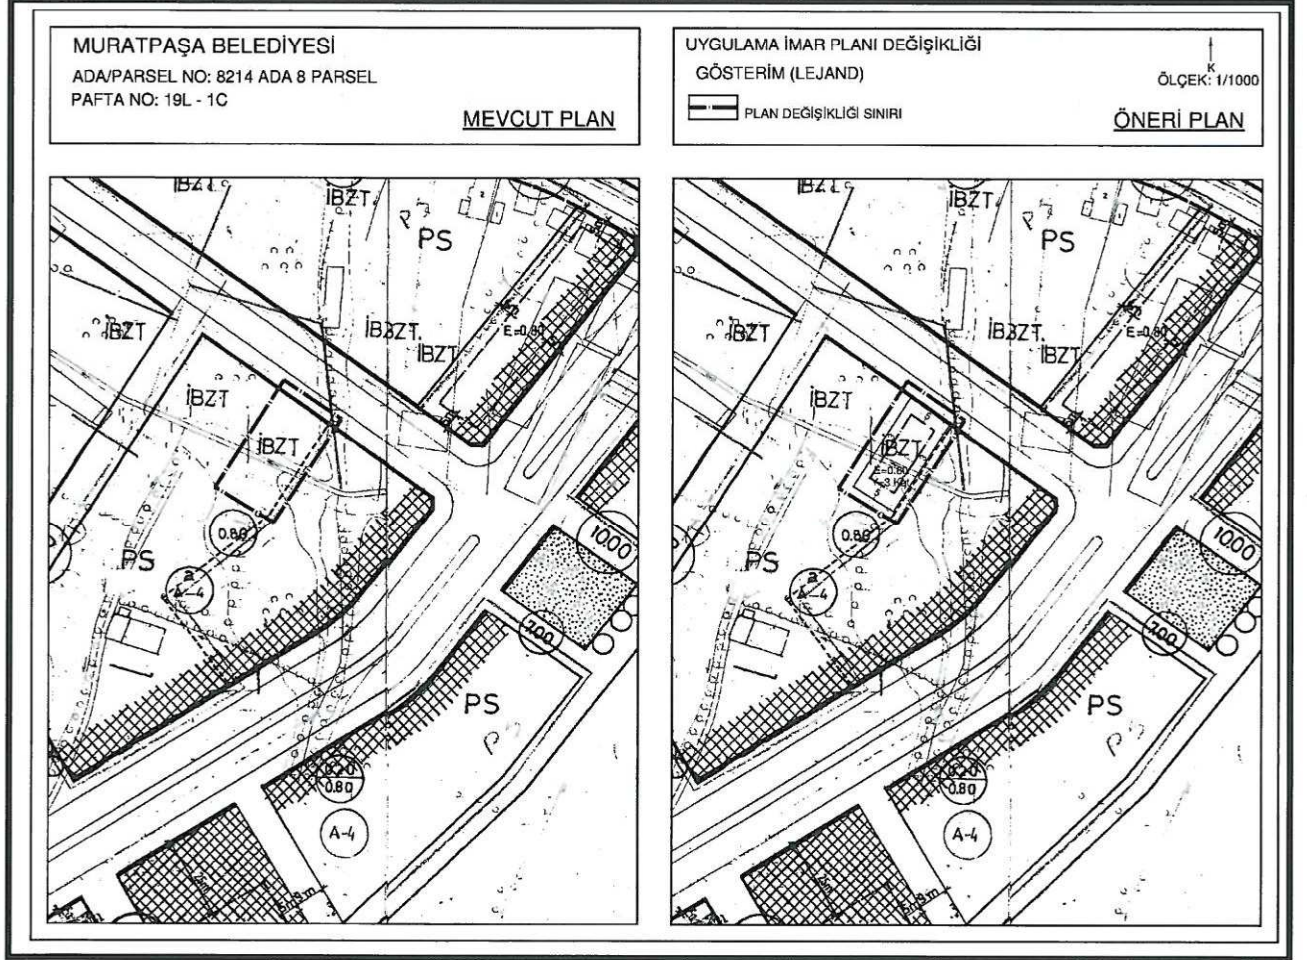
MURATPAŞA BELEDİYESİ
ADA/PARSEL NO: 8214 ADA 8 PARSEL
PAFTA NO: 19L - 1C
MEVCUT PLAN

UYGULAMA İMAR PLANI DEĞİŞİKLİĞİ
GÖSTERİM (LEJAND)
PLAN DEĞİŞİKLİĞİ SINIRI
K
ÖLÇEK: 1/1000
ÖNERİ PLAN

İBZT
İBZT
PS
İBZT
İBZT
İBZT
E=0.80
İBZT
İBZT
0.80
PS
a
A-4
10.00
7.00
PS
0.80
A-4

İBZT
İBZT
PS
İBZT
İBZT
İBZT
E=0.80
İBZT
İBZT
E=0.80
3 Kat
0.80
PS
a
A-4
10.00
7.00
PS
0.80
A-4